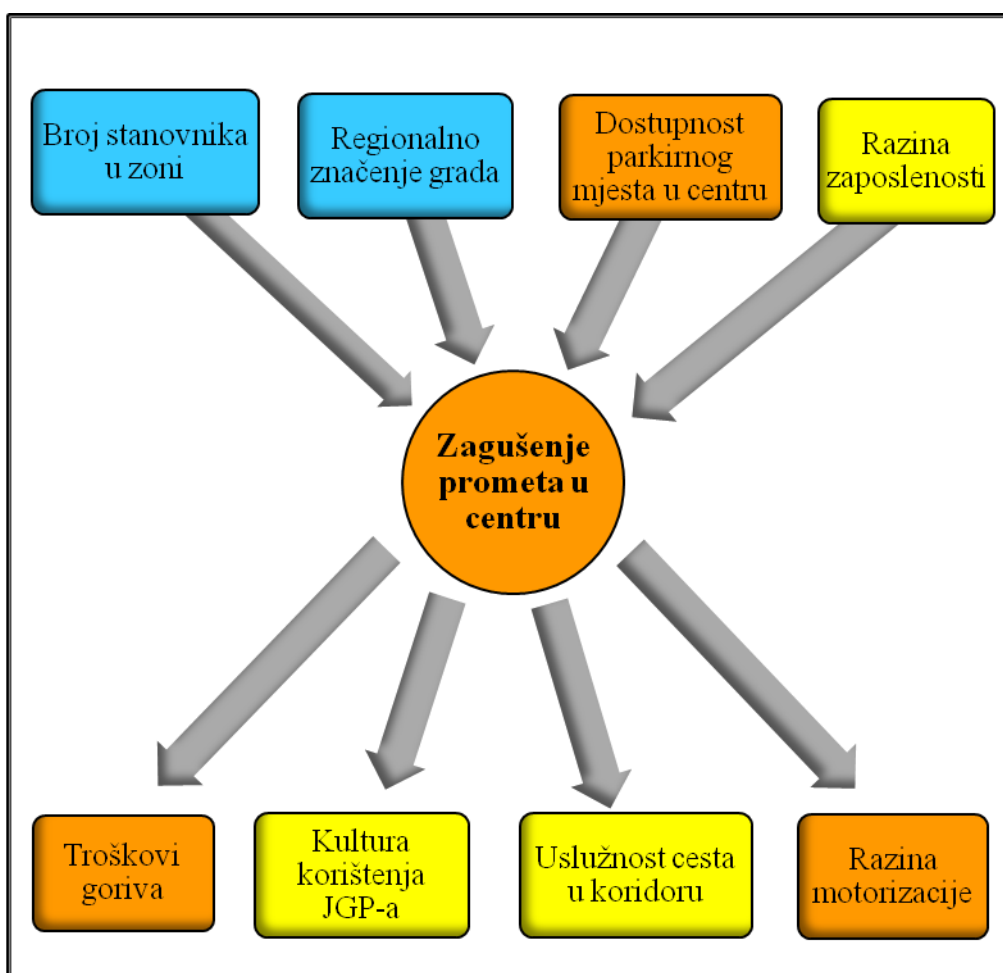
Broj stanovnika u zoni

Regionalno značenje grada

Dostupnost parkirnog mjesta u centru

Razina zaposlenosti

Zagušenje prometa u centru

Troškovi goriva

Kultura korištenja JGP-a

Uslužnost cesta u koridoru

Razina motorizacije